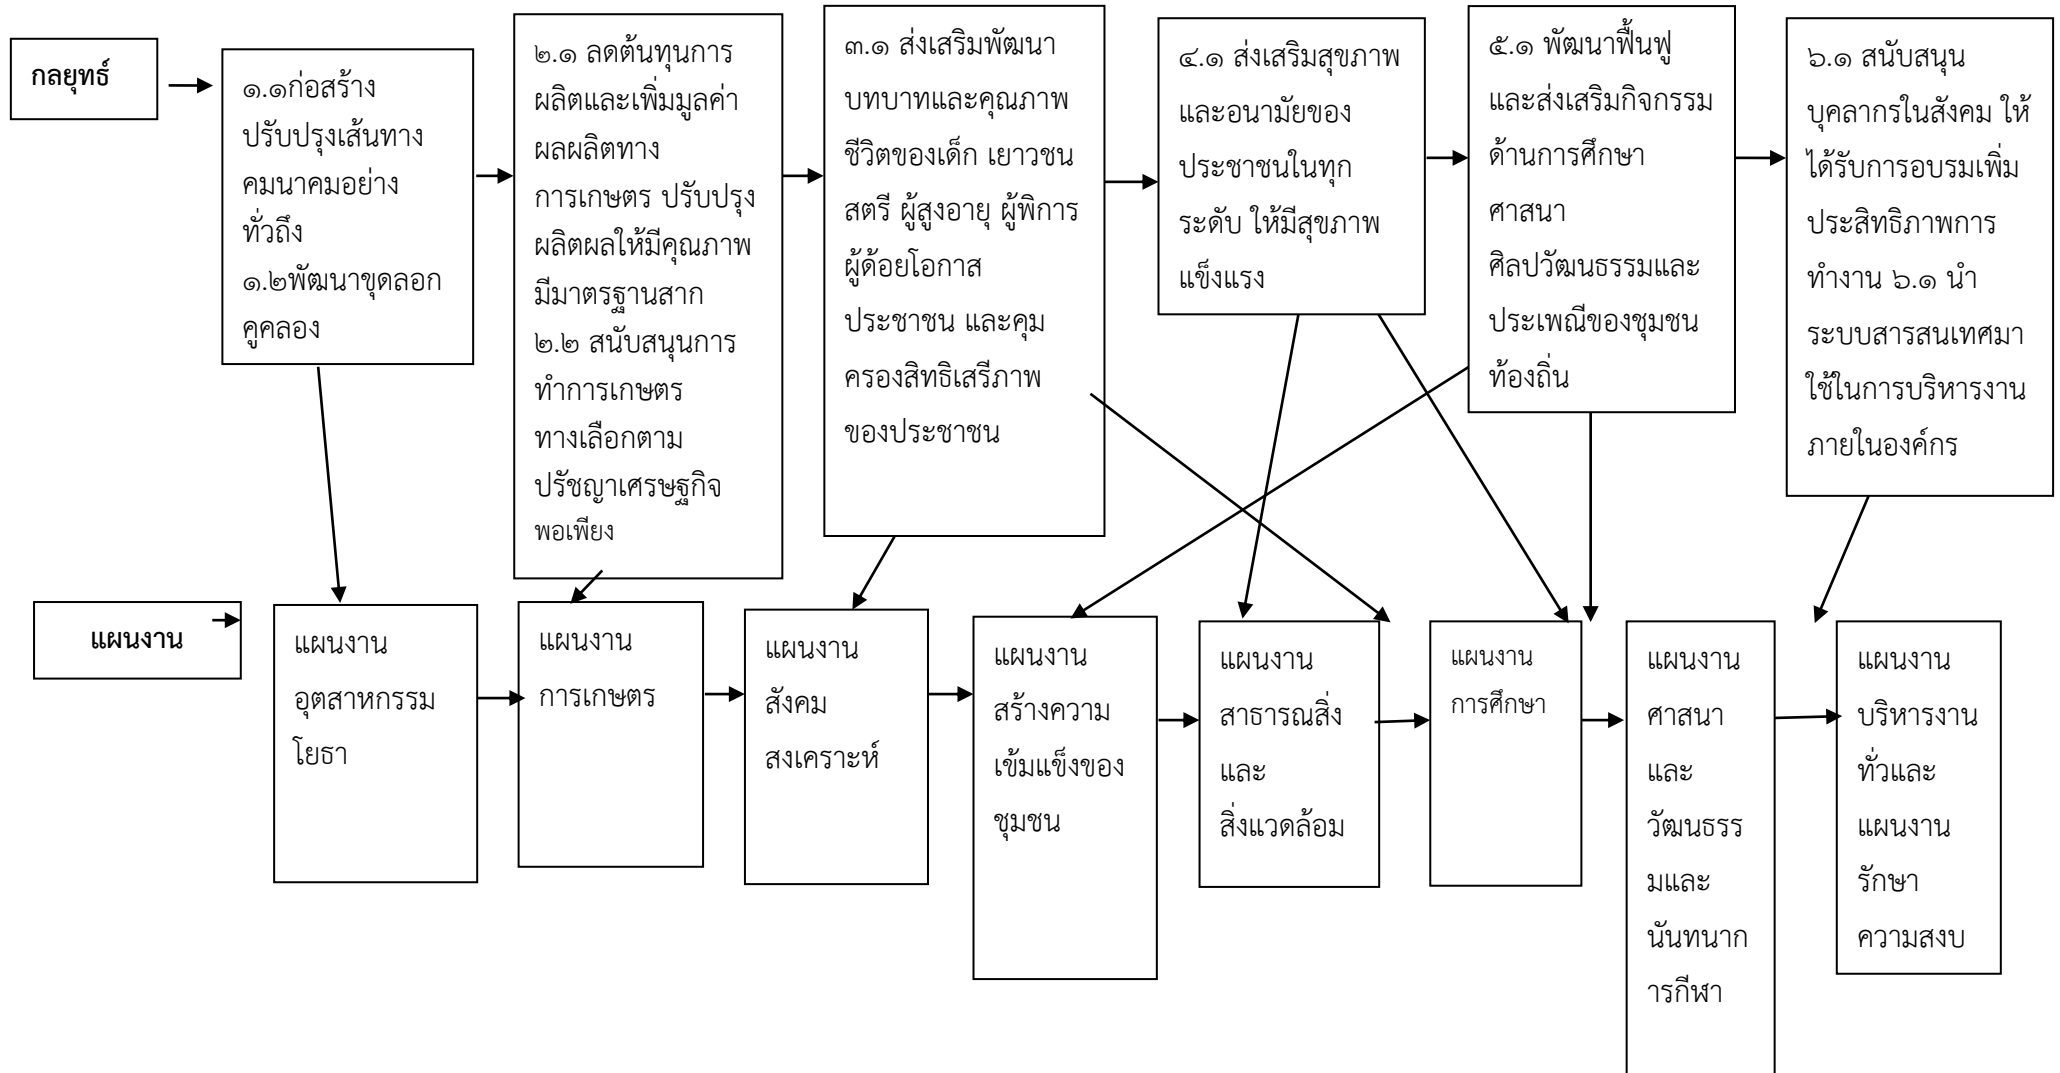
กลยุทธ์

๑.๑ก่อสร้าง ปรับปรุงเส้นทาง คมนาคมอย่างทั่วถึง
๑.๒พัฒนาขุดลอกคูคลอง

๒.๑ ลดต้นทุนการผลิตและเพิ่มมูลค่าผลผลิตทางการเกษตร ปรับปรุงผลิตผลให้มีคุณภาพมีมาตรฐานสากล
๒.๒ สนับสนุนการทำการเกษตรทางเลือกตามปรัชญาเศรษฐกิจพอเพียง

๓.๑ ส่งเสริมพัฒนาบทบาทและคุณภาพชีวิตของเด็ก เยาวชน สตรี ผู้สูงอายุ ผู้พิการ ผู้ด้อยโอกาส ประชาชน และคุมครองสิทธิเสรีภาพของประชาชน

๔.๑ ส่งเสริมสุขภาพและอนามัยของประชาชนในทุกระดับ ให้มีสุขภาพแข็งแรง

๕.๑ พัฒนาฟื้นฟูและส่งเสริมกิจกรรมด้านการศึกษา ศาสนา ศิลปวัฒนธรรมและประเพณีของชุมชนท้องถิ่น

๖.๑ สนับสนุนบุคลากรในสังคม ให้ได้รับการอบรมเพิ่มประสิทธิภาพการทำงาน ๖.๑ นำระบบสารสนเทศมาใช้ในการบริหารงานภายในองค์กร

แผนงาน

แผนงาน อุตสาหกรรม โยธา

แผนงาน การเกษตร

แผนงาน สังคม สงเคราะห์

แผนงาน สร้างความเข้มแข็งของชุมชน

แผนงาน สาธารณสิ่ง และ สิ่งแวดล้อม

แผนงาน การศึกษา

แผนงาน ศาสนา และ วัฒนธรรมและ นันทนาการกีฬา

แผนงาน บริหารงานทั่วและ แผนงาน รักษา ความสงบ